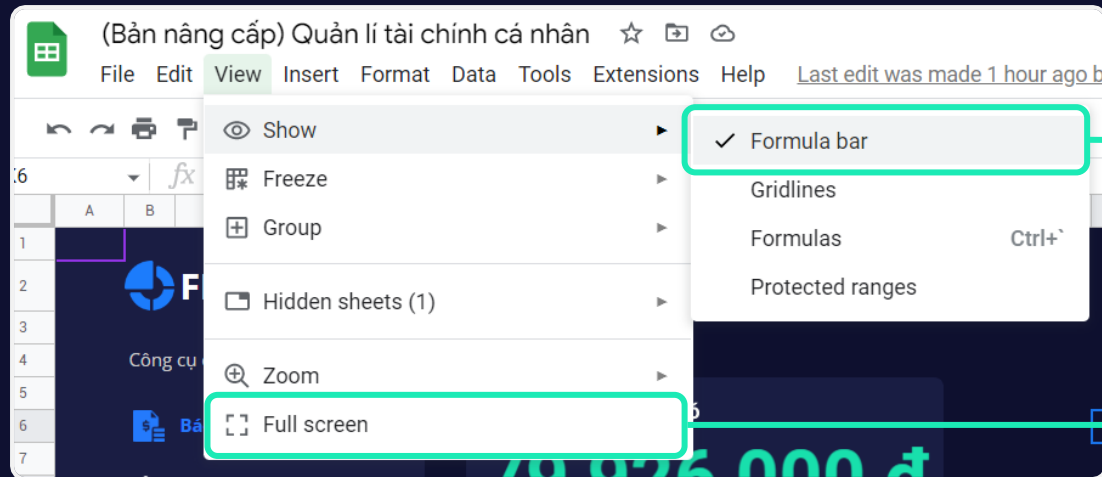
(Bản nâng cấp) Quản lí tài chính cá nhân

File Edit View Insert Format Data Tools Extensions Help Last edit was made 1 hour ago b

Show
Freeze
Group
Hidden sheets (1)
Zoom
Full screen

✓ Formula bar
Gridlines
Formulas Ctrl+`
Protected ranges

:6
A B
1
2
3
4
5
6
7

F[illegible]
Công cụ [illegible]
Bá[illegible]
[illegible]
78.826.000 đ